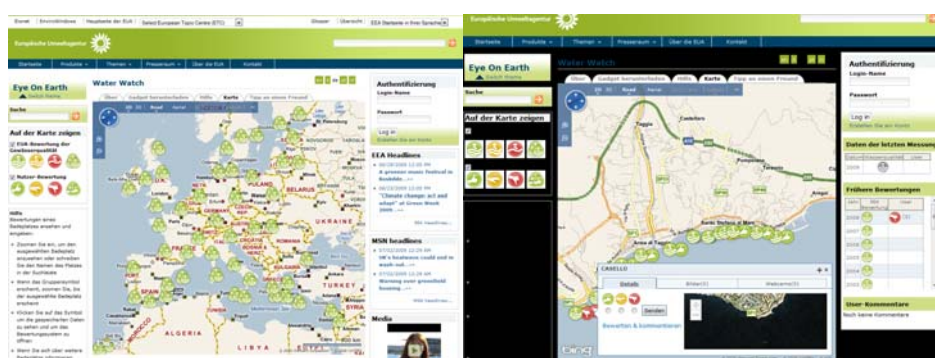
Europäische Umweltagentur

Startseite | Produkte | Themen | Presseraum | Über die EUA | Kontakt

Eye On Earth

Water Watch

Über | Gadget herunterladen | Hilfe | Karte | Tipp an einen Freund

Suche

Auf der Karte zeigen

EUA-Bewertung der Gewässerqualität

Nutzer-Bewertung

Hilfe

Road

FINLAND

SWEDEN

NORWAY

POLAND

BELARUS

UKRAINE

FRANCE

SPAIN

ITALY

TURKEY

ALGERIA

MOROCCO

SYRIA

Authentifizierung

Login-Name

Passwort

Log in

EEA Headlines

MSN headlines

Media

Europäische Umweltagentur

Startseite | Produkte | Themen | Presseraum | Über die EUA | Kontakt

Eye On Earth

Water Watch

Über | Gadget herunterladen | Hilfe | Karte | Tipp an einen Freund

Suche

Auf der Karte zeigen

Road

Taggia

Castellaro

CASELLO

Details | Bilder(0) | Webcams(0)

Senden

Bewerten & kommentieren

Authentifizierung

Login-Name

Passwort

Log in

Daten der letzten Messung

Frühere Bewertungen

User-Kommentare

Noch keine Kommentare